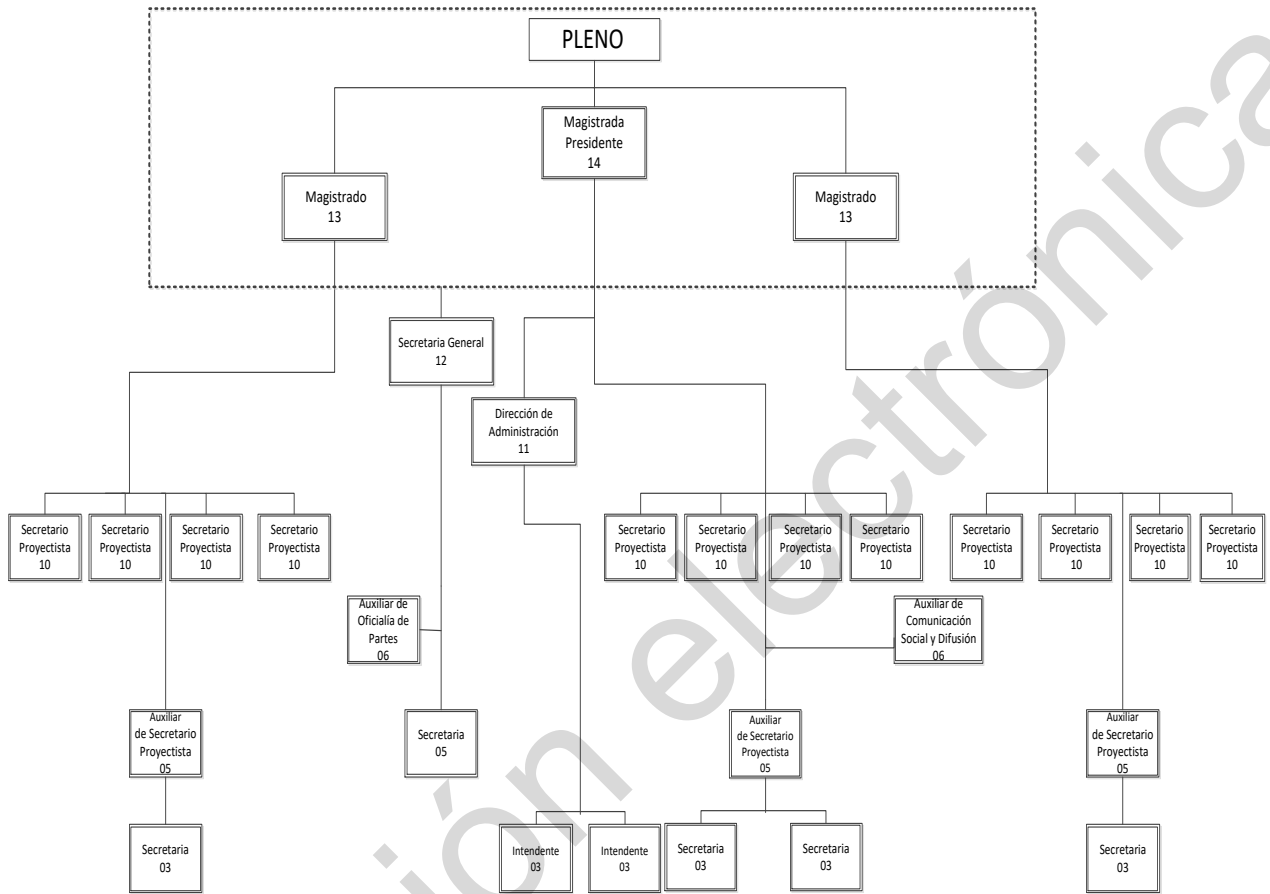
PLENO

Magistrada Presidente 14

Magistrado 13

Magistrado 13

Secretaria General 12

Dirección de Administración 11

Secretario Proyectista 10

Secretario Proyectista 10

Secretario Proyectista 10

Secretario Proyectista 10

Secretario Proyectista 10

Secretario Proyectista 10

Secretario Proyectista 10

Secretario Proyectista 10

Secretario Proyectista 10

Secretario Proyectista 10

Secretario Proyectista 10

Secretario Proyectista 10

Auxiliar de Oficialía de Partes 06

Auxiliar de Comunicación Social y Difusión 06

Auxiliar de Secretario Proyectista 05

Secretaria 05

Auxiliar de Secretario Proyectista 05

Auxiliar de Secretario Proyectista 05

Secretaria 03

Intendente 03

Intendente 03

Secretaria 03

Secretaria 03

Secretaria 03

ión electrónica